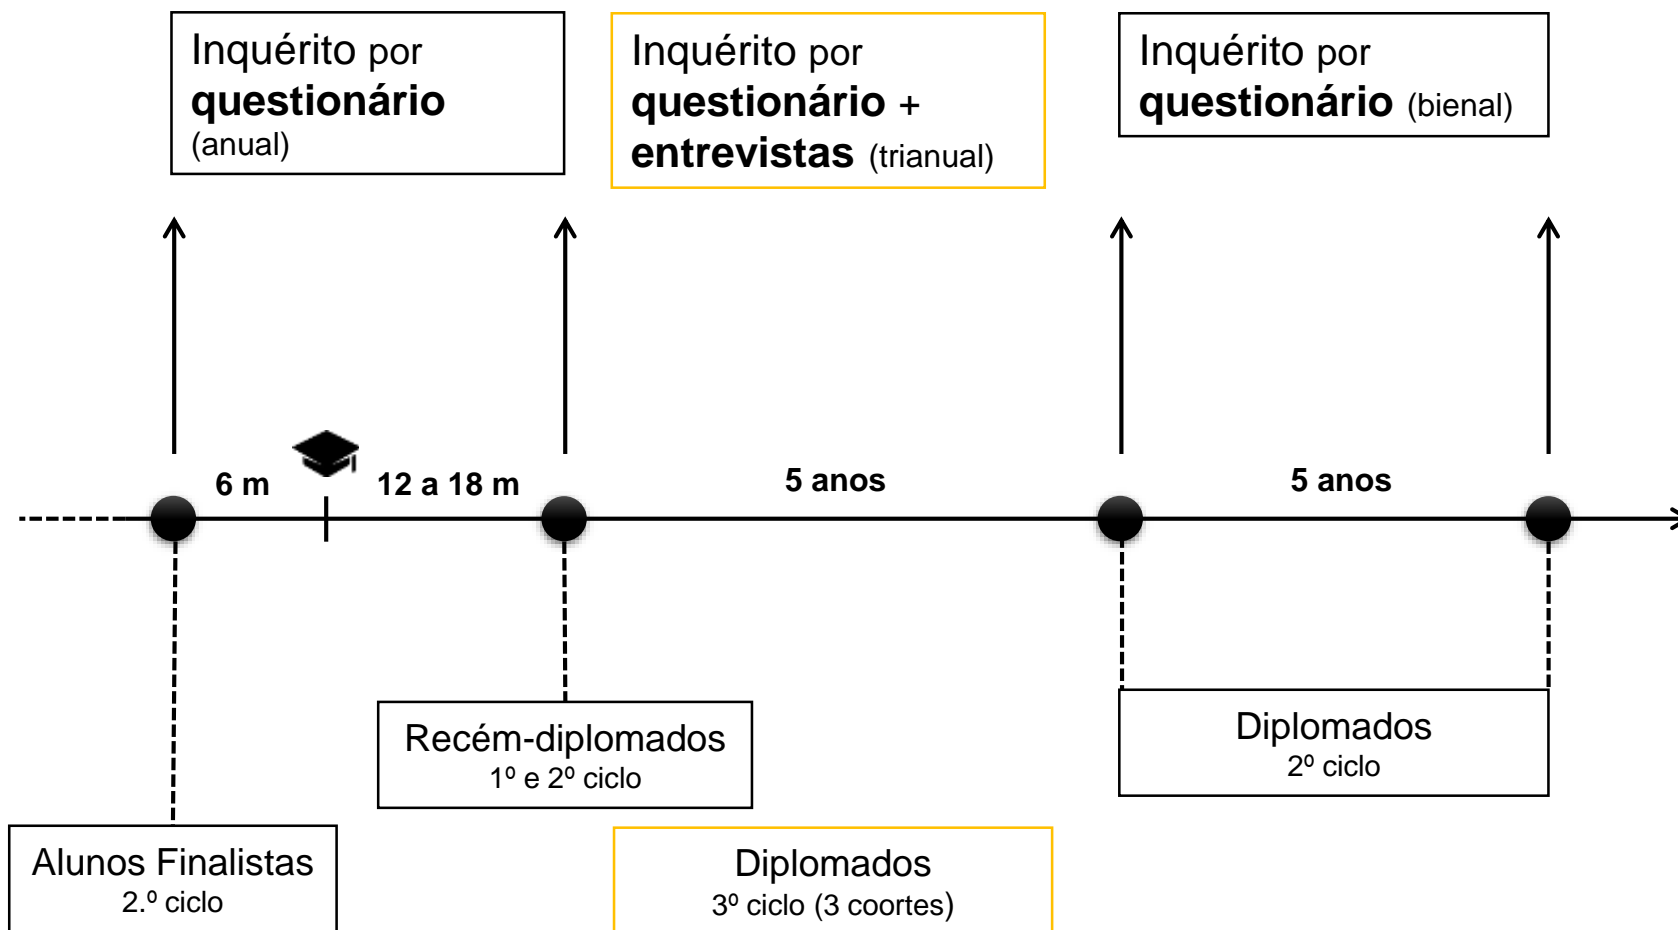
Inquérito por **questionário** (anual)

Inquérito por **questionário** + **entrevistas** (trianual)

Inquérito por **questionário** (bienal)

6 m

12 a 18 m

5 anos

5 anos

Recém-diplomados
1º e 2º ciclo

Diplomados
2º ciclo

Alunos Finalistas
2.º ciclo

Diplomados
3º ciclo (3 coortes)